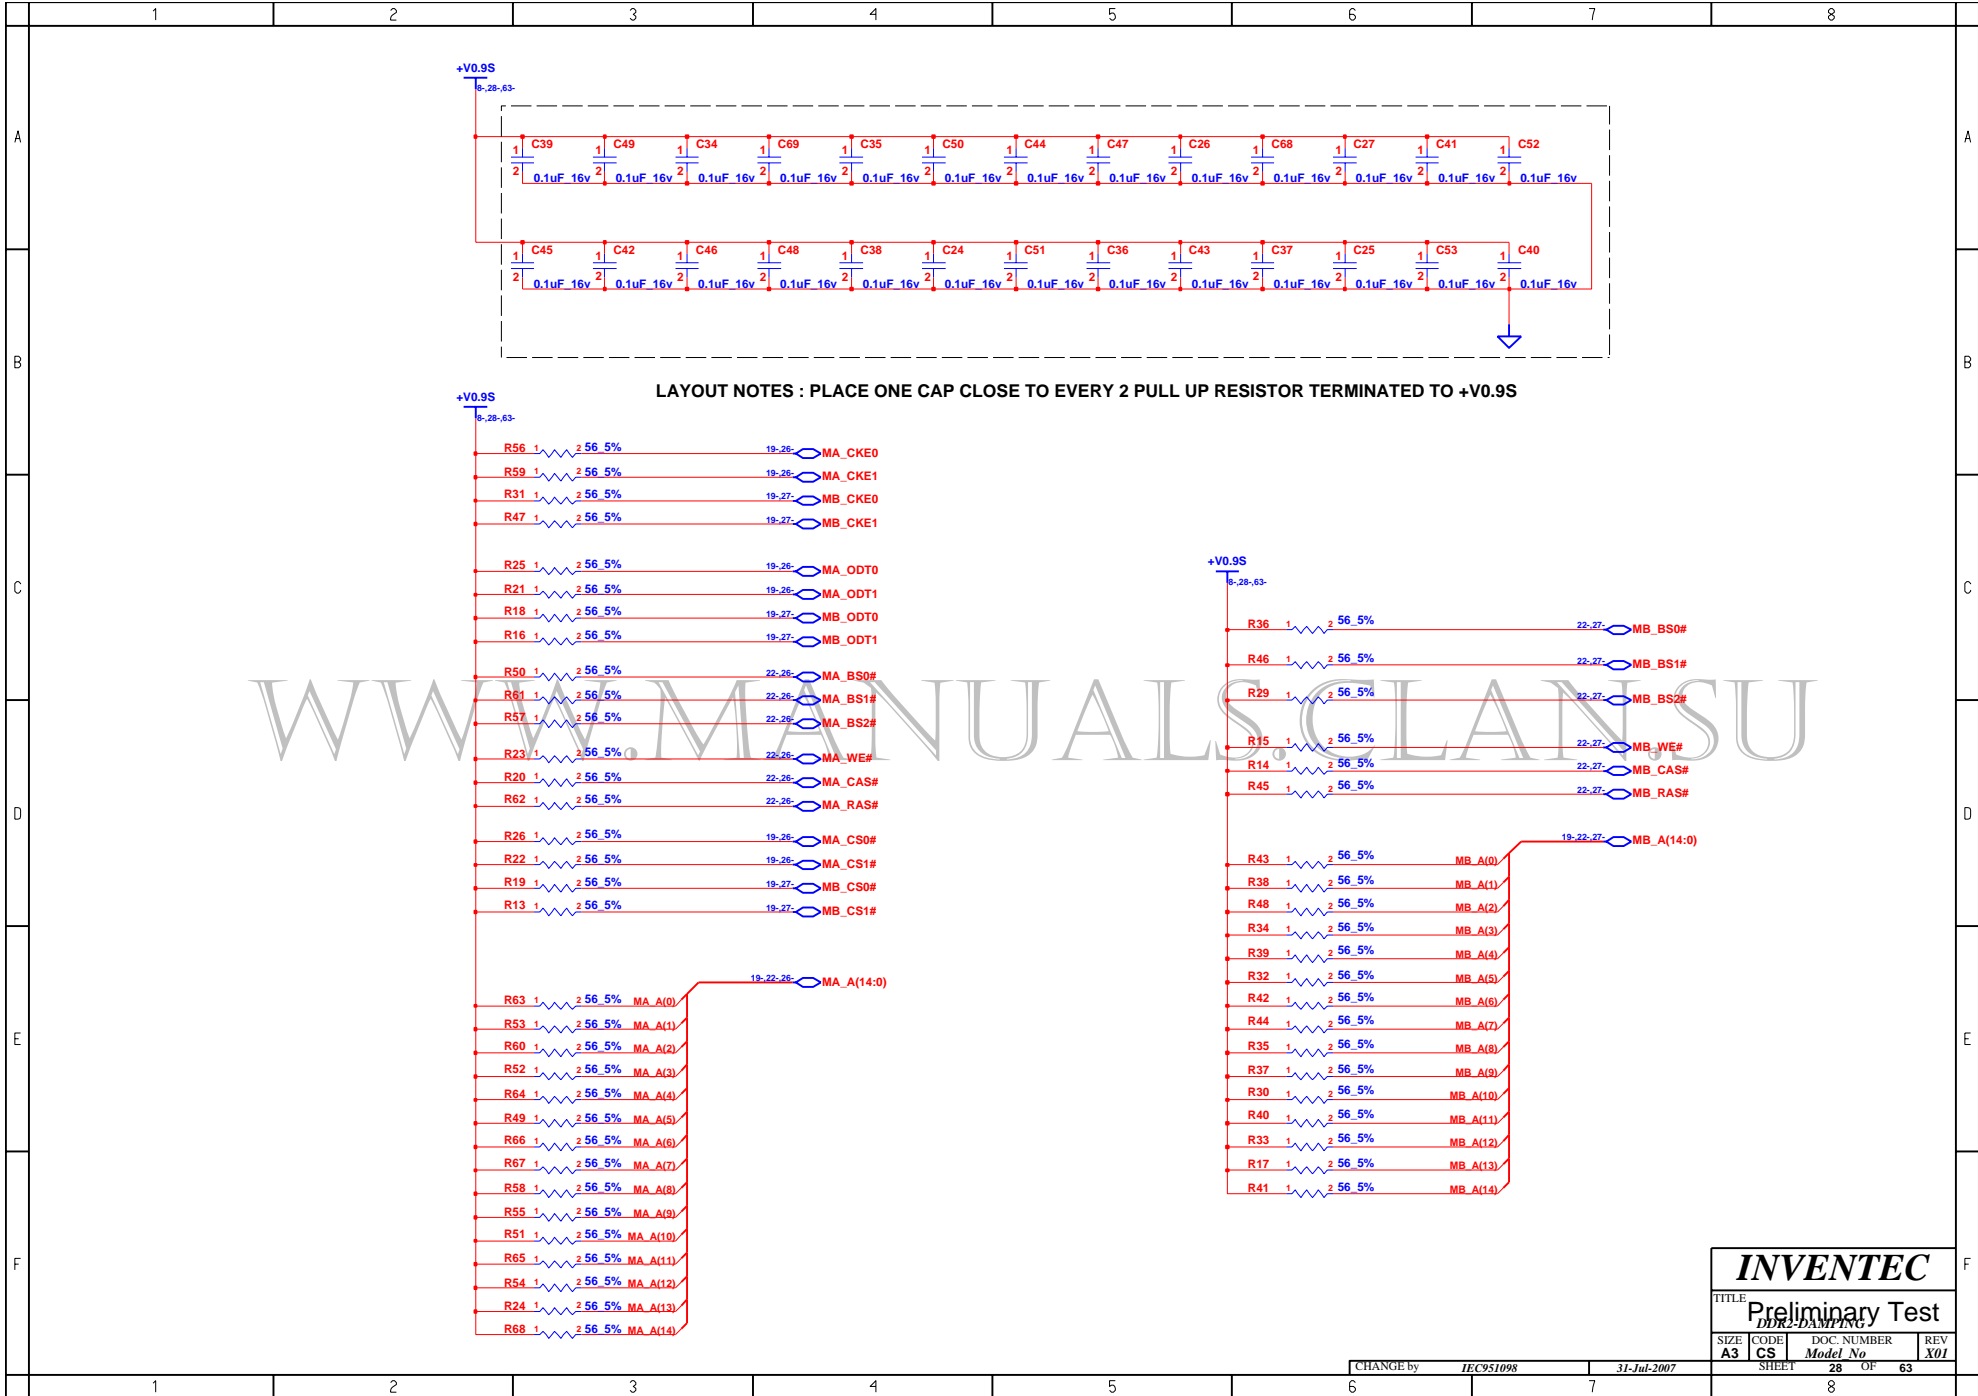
1 2 3 4 5 6 7 8

A B C D E F

+V0.9S
8-,28-,63-

C39 0.1uF_16v
C49 0.1uF_16v
C34 0.1uF_16v
C69 0.1uF_16v
C35 0.1uF_16v
C50 0.1uF_16v
C44 0.1uF_16v
C47 0.1uF_16v
C26 0.1uF_16v
C68 0.1uF_16v
C27 0.1uF_16v
C41 0.1uF_16v
C52 0.1uF_16v

C45 0.1uF_16v
C42 0.1uF_16v
C46 0.1uF_16v
C48 0.1uF_16v
C38 0.1uF_16v
C24 0.1uF_16v
C51 0.1uF_16v
C36 0.1uF_16v
C43 0.1uF_16v
C37 0.1uF_16v
C25 0.1uF_16v
C53 0.1uF_16v
C40 0.1uF_16v

LAYOUT NOTES : PLACE ONE CAP CLOSE TO EVERY 2 PULL UP RESISTOR TERMINATED TO +V0.9S

+V0.9S
8-,28-,63-

R56 56_5% 19-,26- MA_CKE0
R59 56_5% 19-,26- MA_CKE1
R31 56_5% 19-,27- MB_CKE0
R47 56_5% 19-,27- MB_CKE1
R25 56_5% 19-,26- MA_ODT0
R21 56_5% 19-,26- MA_ODT1
R18 56_5% 19-,27- MB_ODT0
R16 56_5% 19-,27- MB_ODT1
R50 56_5% 22-,26- MA_BS0#
R61 56_5% 22-,26- MA_BS1#
R57 56_5% 22-,26- MA_BS2#
R23 56_5% 22-,26- MA_WE#
R20 56_5% 22-,26- MA_CAS#
R62 56_5% 22-,26- MA_RAS#
R26 56_5% 19-,26- MA_CS0#
R22 56_5% 19-,26- MA_CS1#
R19 56_5% 19-,27- MB_CS0#
R13 56_5% 19-,27- MB_CS1#

19-,22-,26- MA_A(14:0)
R63 56_5% MA_A(0)
R53 56_5% MA_A(1)
R60 56_5% MA_A(2)
R52 56_5% MA_A(3)
R64 56_5% MA_A(4)
R49 56_5% MA_A(5)
R66 56_5% MA_A(6)
R67 56_5% MA_A(7)
R58 56_5% MA_A(8)
R55 56_5% MA_A(9)
R51 56_5% MA_A(10)
R65 56_5% MA_A(11)
R54 56_5% MA_A(12)
R24 56_5% MA_A(13)
R68 56_5% MA_A(14)

+V0.9S
8-,28-,63-

R36 56_5% 22-,27- MB_BS0#
R46 56_5% 22-,27- MB_BS1#
R29 56_5% 22-,27- MB_BS2#
R15 56_5% 22-,27- MB_WE#
R14 56_5% 22-,27- MB_CAS#
R45 56_5% 22-,27- MB_RAS#

19-,22-,27- MB_A(14:0)
R43 56_5% MB_A(0)
R38 56_5% MB_A(1)
R48 56_5% MB_A(2)
R34 56_5% MB_A(3)
R39 56_5% MB_A(4)
R32 56_5% MB_A(5)
R42 56_5% MB_A(6)
R44 56_5% MB_A(7)
R35 56_5% MB_A(8)
R37 56_5% MB_A(9)
R30 56_5% MB_A(10)
R40 56_5% MB_A(11)
R33 56_5% MB_A(12)
R17 56_5% MB_A(13)
R41 56_5% MB_A(14)

WWW.MANUALS.CLAN.SU

INVENTEC
TITLE Preliminary Test
DDR2-DAMPING
SIZE A3 CODE CS DOC. NUMBER Model_No REV X01
CHANGE by IEC951098 31-Jul-2007 SHEET 28 OF 63